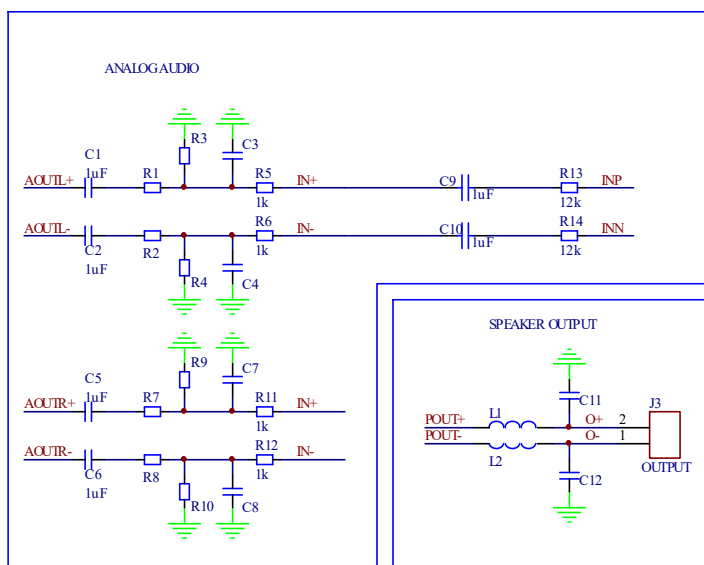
ANALOGAUDIO

R3
C3
C1
AOUTL+
1uF
R1
R5
1k
IN+
C9
1uF
R13
12k
INP

AOUTL-
C2
1uF
R2
R6
1k
IN-
C10
1uF
R14
12k
INN
R4
C4

R9
C7
C5
AOUTR+
1uF
R7
R11
1k
IN+

AOUTR-
C6
1uF
R8
R12
1k
IN-
R10
C8

SPEAKER OUTPUT
C11
POUT+
POUT-
L1
L2
O+
O-
2
1
J3
OUTPUT
C12